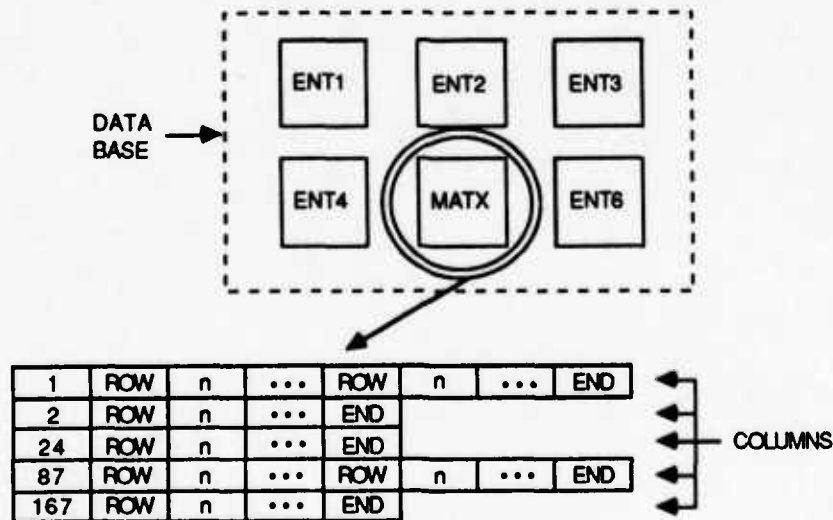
DATA BASE

ENT1

ENT2

ENT3

ENT4

MATX

ENT6

| 1 | ROW | n | ••• | ROW | n | ••• | END |
|---|---|---|---|---|---|---|---|
| 2 | ROW | n | ••• | END | | | |
| 24 | ROW | n | ••• | END | | | |
| 87 | ROW | n | ••• | ROW | n | ••• | END |
| 167 | ROW | n | ••• | END | | | |

COLUMNS